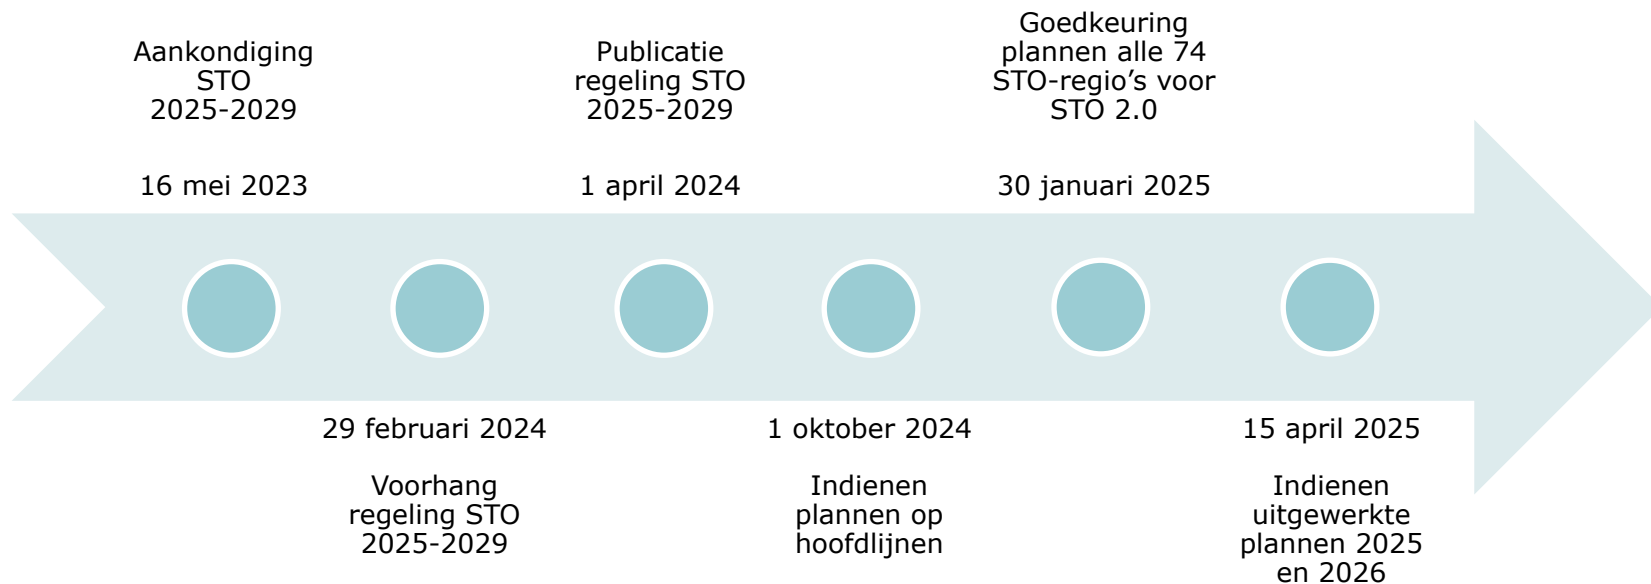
Aankondiging STO 2025-2029

16 mei 2023

Publicatie regeling STO 2025-2029

1 april 2024

Goedkeuring plannen alle 74 STO-regio’s voor STO 2.0

30 januari 2025

29 februari 2024

Voorhang regeling STO 2025-2029

1 oktober 2024

Indienen plannen op hoofdlijnen

15 april 2025

Indienen uitgewerkte plannen 2025 en 2026